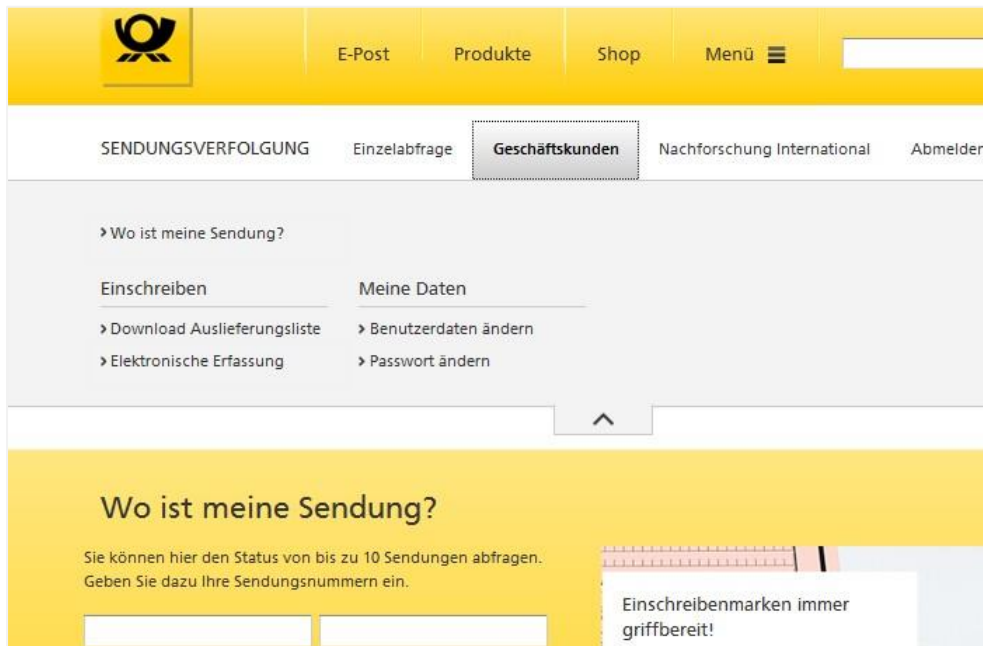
E-Post Produkte Shop Menü

SENDUNGSVERFOLGUNG Einzelabfrage Geschäftskunden Nachforschung International Abmelden

› Wo ist meine Sendung?

Einschreiben

› Download Auslieferungsliste

› Elektronische Erfassung

Meine Daten

› Benutzerdaten ändern

› Passwort ändern

Wo ist meine Sendung?

Sie können hier den Status von bis zu 10 Sendungen abfragen. Geben Sie dazu Ihre Sendungsnummern ein.

Einschreibenmarken immer griffbereit!